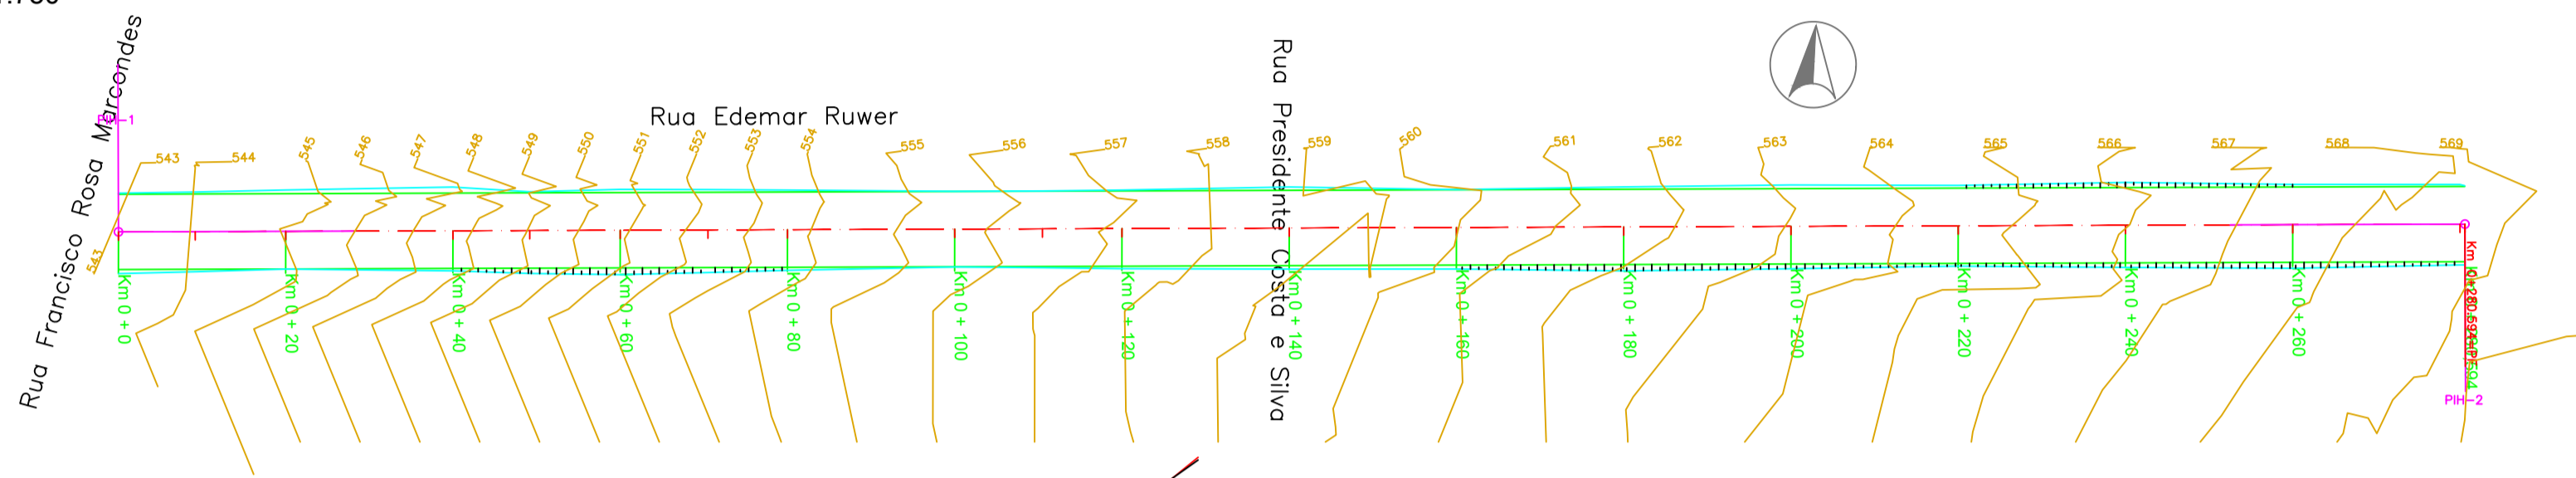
Rua Francisco Rosa Marcondes

PIH-1

543 544 545 546 547 548 549 550 551 552 553 554 555 556 557 558 559 560 561 562 563 564 565 566 567 568 569

543

Rua Edemar Ruwer

Rua Presidente Costa e Silva

Km 0 + 0
Km 0 + 20
Km 0 + 40
Km 0 + 60
Km 0 + 80
Km 0 + 100
Km 0 + 120
Km 0 + 140
Km 0 + 160
Km 0 + 180
Km 0 + 200
Km 0 + 220
Km 0 + 240
Km 0 + 260

Km 0+280,594=PF504

PIH-2